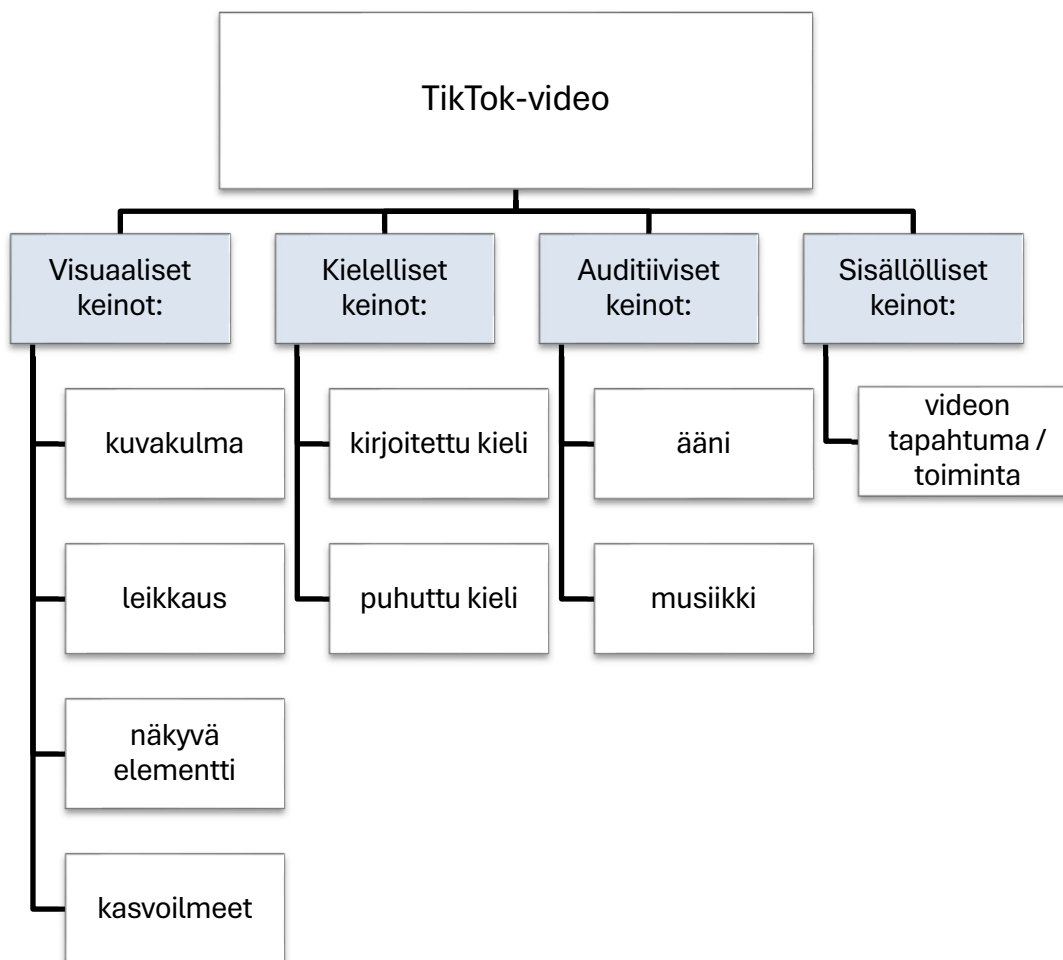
TikTok-video

Visuaaliset keinot:

kuvakulma

leikkaus

näkyvä elementti

kasvoilmeet

Kielelliset keinot:

kirjoitettu kieli

puhuttu kieli

Auditiiviset keinot:

ääni

musiikki

Sisällölliset keinot:

videon tapahtuma / toiminta